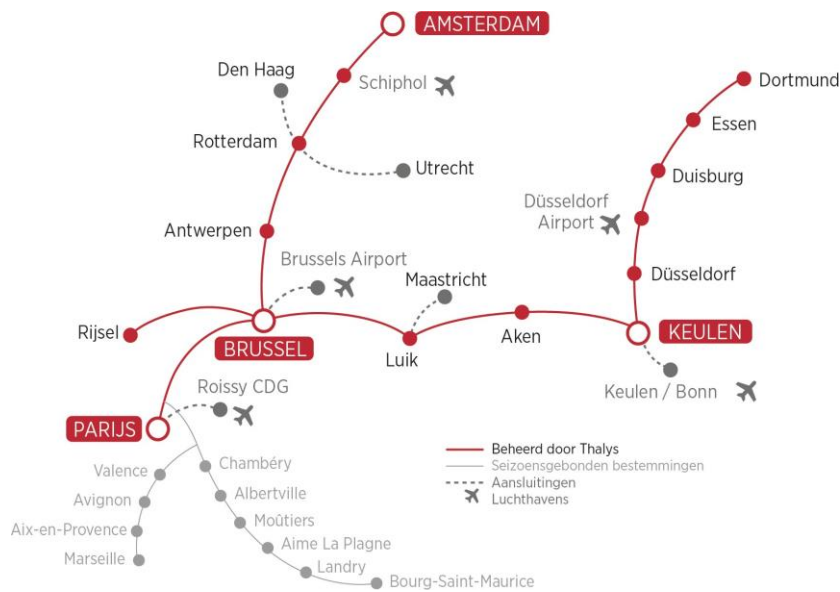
AMSTERDAM
Den Haag
Schiphol
Rotterdam
Utrecht
Antwerpen
Brussels Airport
Maastricht
Rijsel
BRUSSEL
Luik
Aken
KEULEN
Dortmund
Essen
Duisburg
Düsseldorf Airport
Düsseldorf
Keulen / Bonn
Roissy CDG
PARIJS
Valence
Avignon
Aix-en-Provence
Marseille
Chambéry
Albertville
Moûtiers
Aime La Plagne
Landry
Bourg-Saint-Maurice
Beheerd door Thalys
Seizoensgebonden bestemmingen
Aansluitingen
Luchthavens